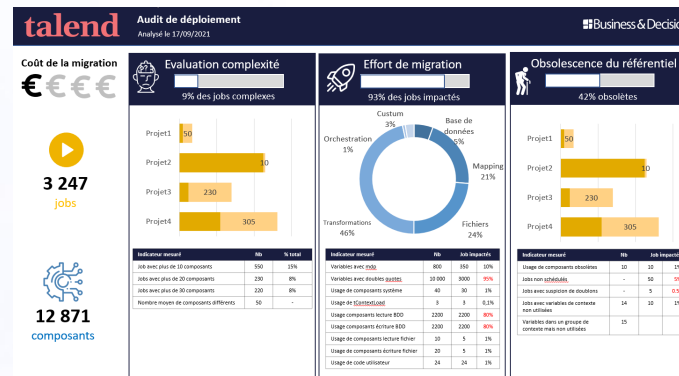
talend

Audit de déploiement
Analysé le 17/09/2021

Business & Decision

Coût de la migration

€€€€

3 247
jobs

12 871
composants

Evaluation complexité

9% des jobs complexes

Projet1 50
Projet2 10
Projet3 230
Projet4 305

| Indicateur mesuré | Nb | % total |
|---|---|---|
| Jobs avec plus de 10 composants | 350 | 15% |
| Jobs avec plus de 20 composants | 230 | 8% |
| Jobs avec plus de 30 composants | 220 | 8% |
| Nombre moyen de composants différents | 50 | - |

Effort de migration

93% des jobs impactés

Custom 3%
Base de données 5%
Orchestration 1%
Mapping 21%
Fichiers 24%
Transformations 46%

| Indicateur mesuré | Nb | Job impactés | |
|---|---|---|---|
| Variables avec mdp | 800 | 350 | 10% |
| Variables avec doubles quotes | 10 000 | 3000 | 95% |
| Usage composants système | 40 | 30 | 1% |
| Usage de tContextLoad | 3 | 3 | 0,1% |
| Usage composants lecture BDD | 2200 | 2200 | 80% |
| Usage composants écriture BDD | 2200 | 2200 | 80% |
| Usage de composants lecture fichier | 20 | 15 | |
| Usage de composants écriture fichier | 20 | 15 | |
| Usage de code utilisateur | 24 | 24 | |

Obsolescence du référentiel

42% obsolètes

Projet1 50
Projet2 10
Projet3 230
Projet4 305

| Indicateur mesuré | Nb | Job impacté | |
|---|---|---|---|
| Usage de composants obsolètes | 10 | 10 | 1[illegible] |
| Jobs non schédulés | - | 50 | 5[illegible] |
| Jobs avec suspicion de doublons | - | 5 | 0.5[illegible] |
| Jobs avec variables de contexte non utilisées | 14 | 10 | 1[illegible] |
| Variables dans un groupe de contexte mais non utilisées | 15 | | |